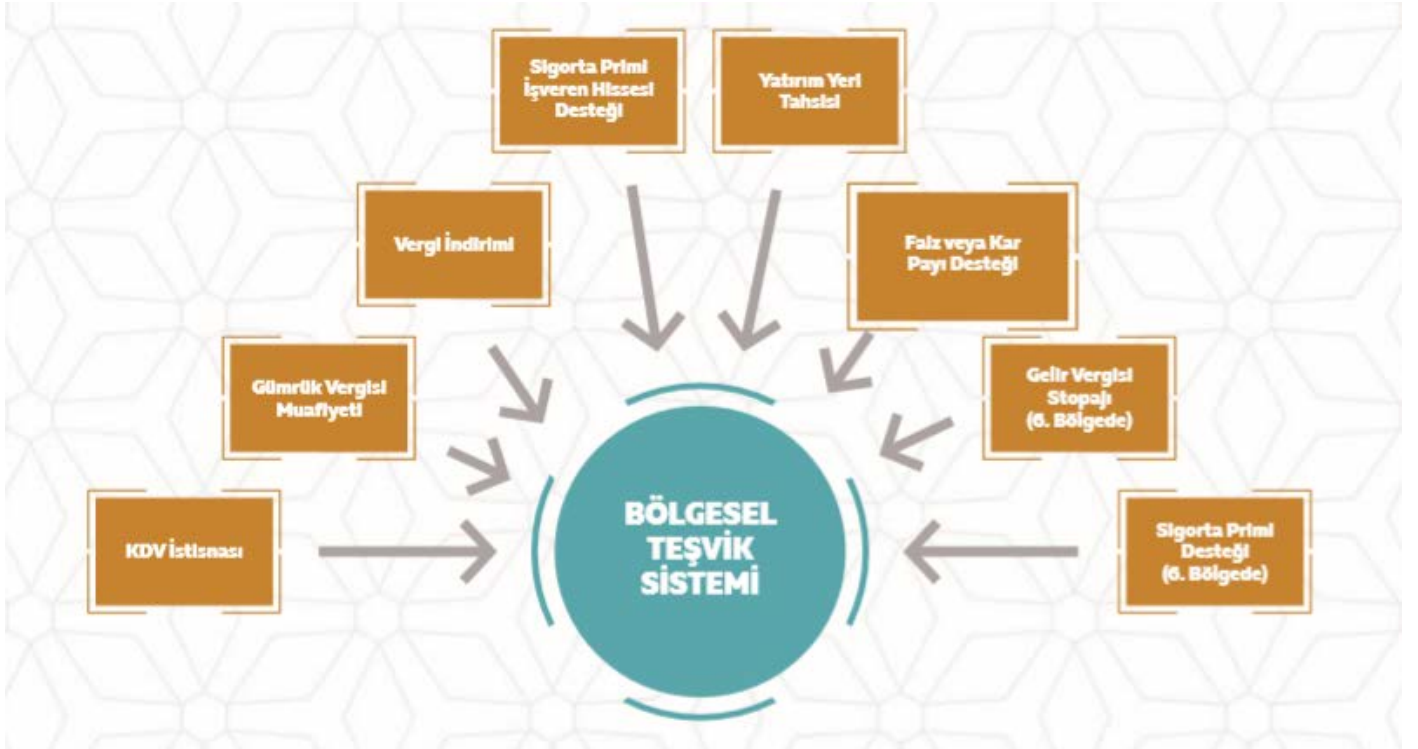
Sigorta Primi İşveren Hissesi Desteği

Yatırım Yeri Tahsisi

Vergi İndirimi

Faiz veya Kar Payı Desteği

Gümrük Vergisi Muafiyeti

Gelir Vergisi Stopajı (6. Bölgede)

KDV İstisnası

BÖLGESEL TEŞVİK SİSTEMİ

Sigorta Primi Desteği (6. Bölgede)